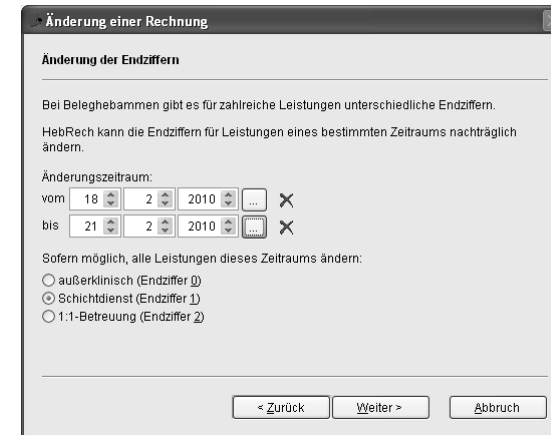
Änderung einer Rechnung

Änderung der Endziffern

Bei Beleghebammen gibt es für zahlreiche Leistungen unterschiedliche Endziffern.

HebRech kann die Endziffern für Leistungen eines bestimmten Zeitraums nachträglich ändern.

Änderungszeitraum:
vom 18 2 2010 ...
bis 21 2 2010 ...

Sofern möglich, alle Leistungen dieses Zeitraums ändern:
außerklinisch (Endziffer 0)
Schichtdienst (Endziffer 1)
1:1-Betreuung (Endziffer 2)

< Zurück Weiter > Abbruch